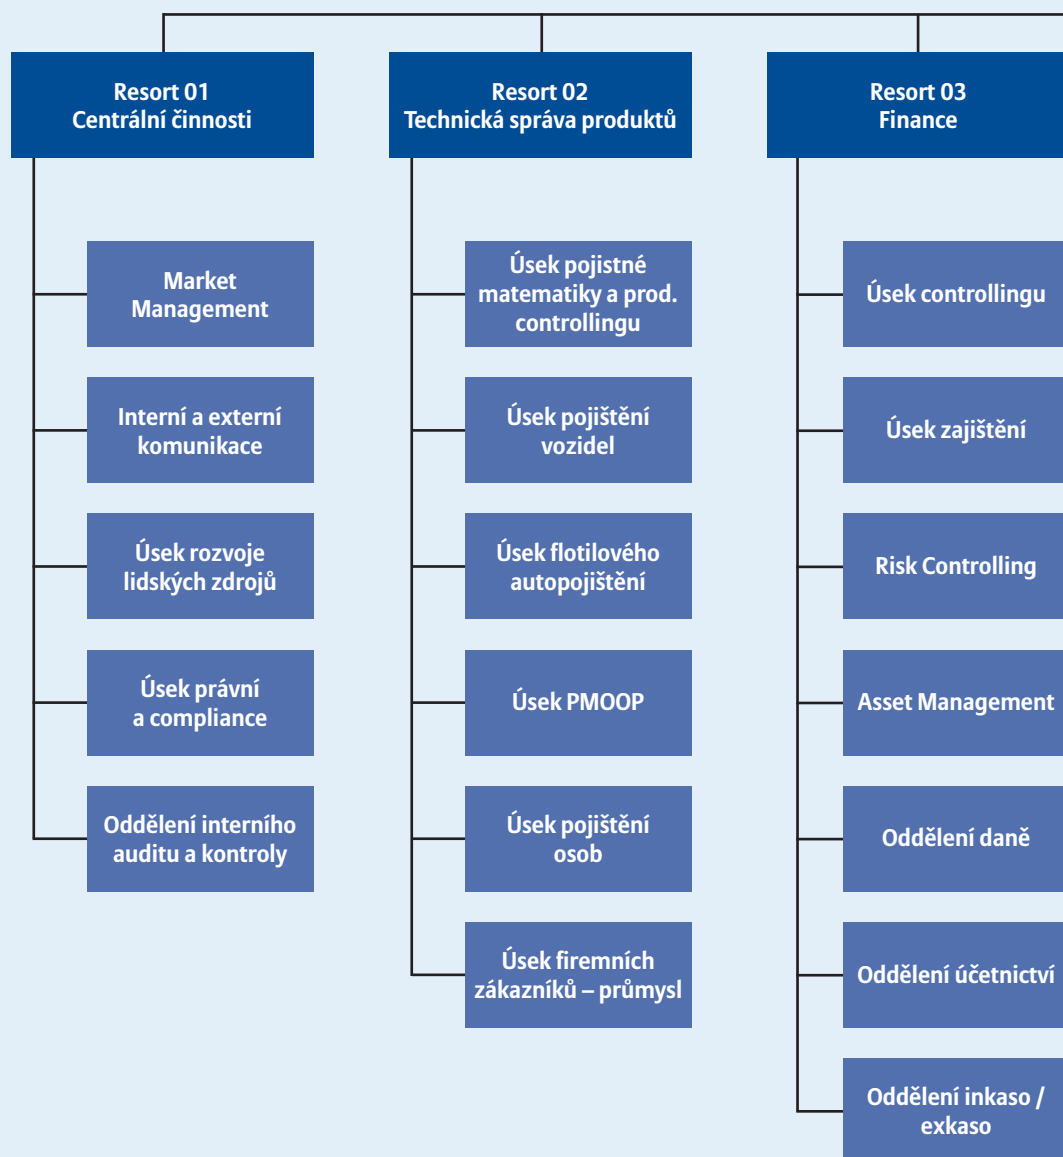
Resort 01
Centrální činnosti

Market Management

Interní a externí komunikace

Úsek rozvoje lidských zdrojů

Úsek právní a compliance

Oddělení interního auditu a kontroly

Resort 02
Technická správa produktů

Úsek pojistné matematiky a prod. controllingu

Úsek pojištění vozidel

Úsek flotilového autopojištění

Úsek PMOOP

Úsek pojištění osob

Úsek firemních zákazníků – průmysl

Resort 03
Finance

Úsek controllingu

Úsek zajištění

Risk Controlling

Asset Management

Oddělení daně

Oddělení účetnictví

Oddělení inkaso / exkaso